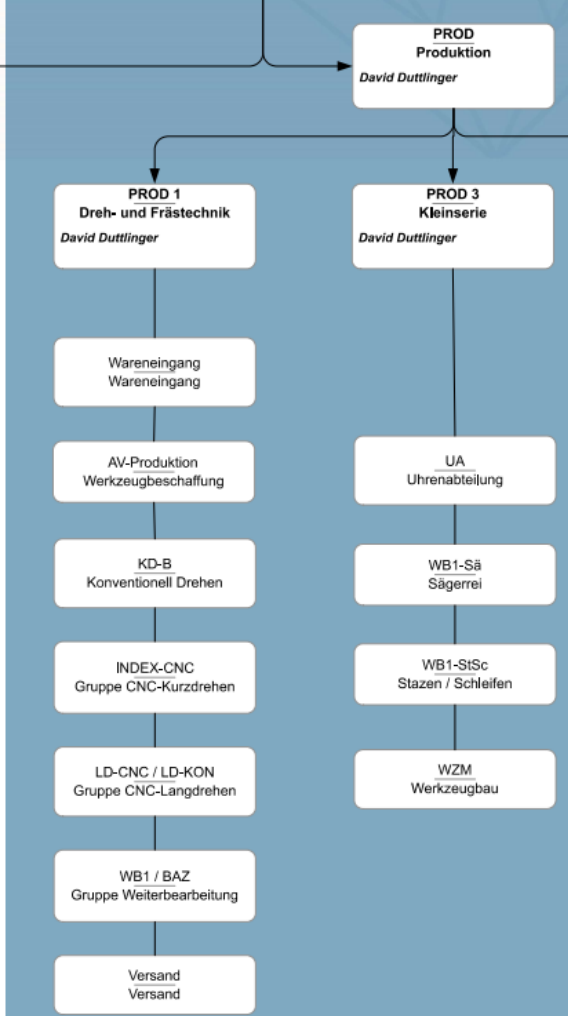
PROD
Produktion
David Duttlinger

PROD 1
Dreh- und Frästechnik
David Duttlinger

Wareneingang
Wareneingang

AV-Produktion
Werkzeugbeschaffung

KD-B
Konventionell Drehen

INDEX-CNC
Gruppe CNC-Kurzdrehen

LD-CNC / LD-KON
Gruppe CNC-Langdrehen

WB1 / BAZ
Gruppe Weiterbearbeitung

Versand
Versand

PROD 3
Kleinserie
David Duttlinger

UA
Uhrenabteilung

WB1-Sä
Sägerrei

WB1-StSc
Stazen / Schleifen

WZM
Werkzeugbau